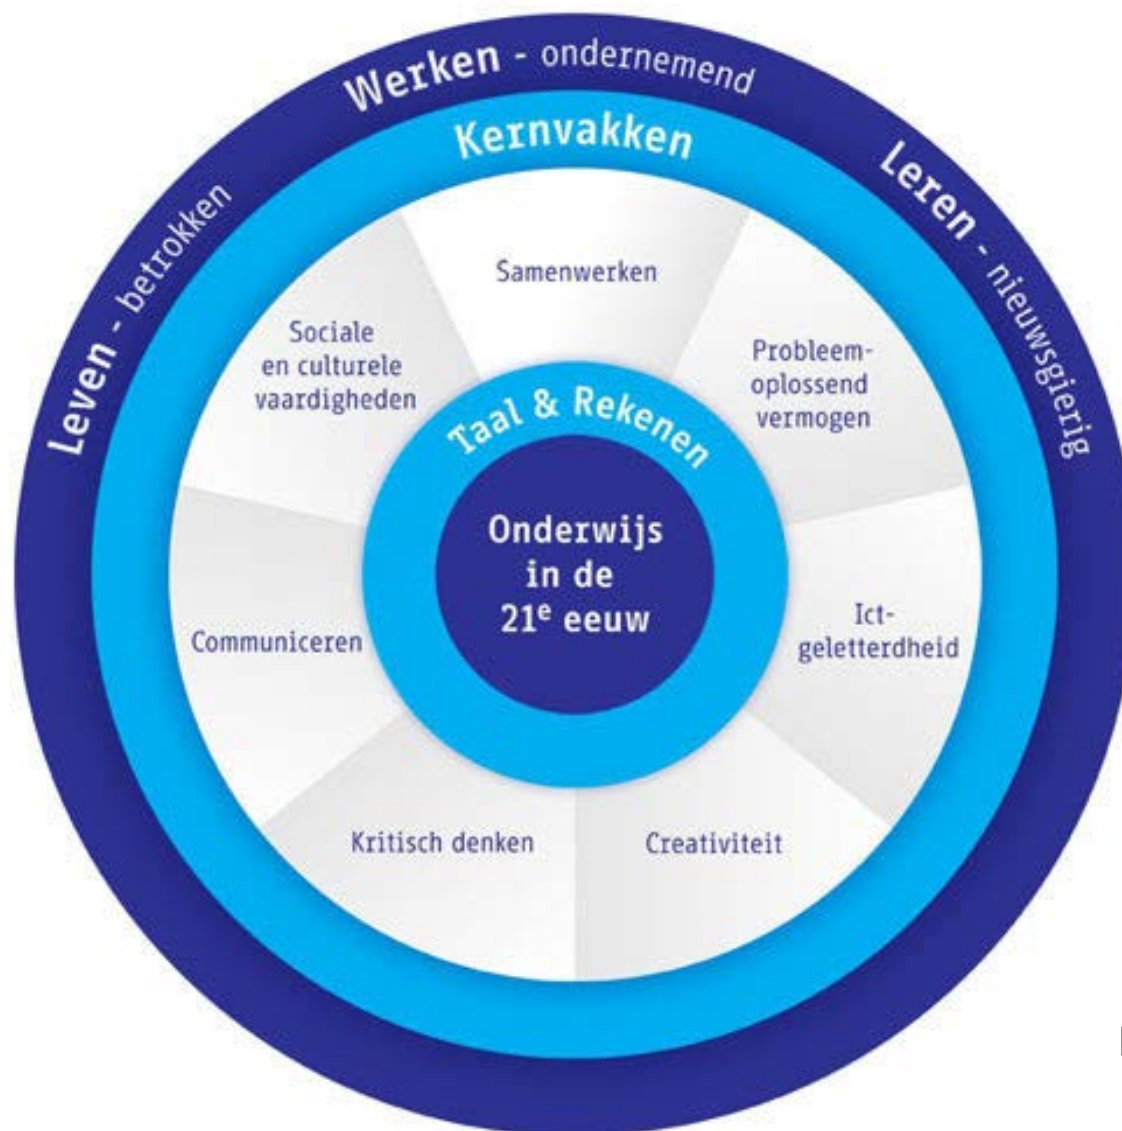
Werken - ondernemend

Kernvakken

Leven - betrokken

Leren - nieuwsgierig

Samenwerken

Sociale en culturele vaardigheden

Probleemoplossend vermogen

Taal & Rekenen

Onderwijs in de $21^e$ eeuw

Communiceren

Ict-geletterdheid

Kritisch denken

Creativiteit